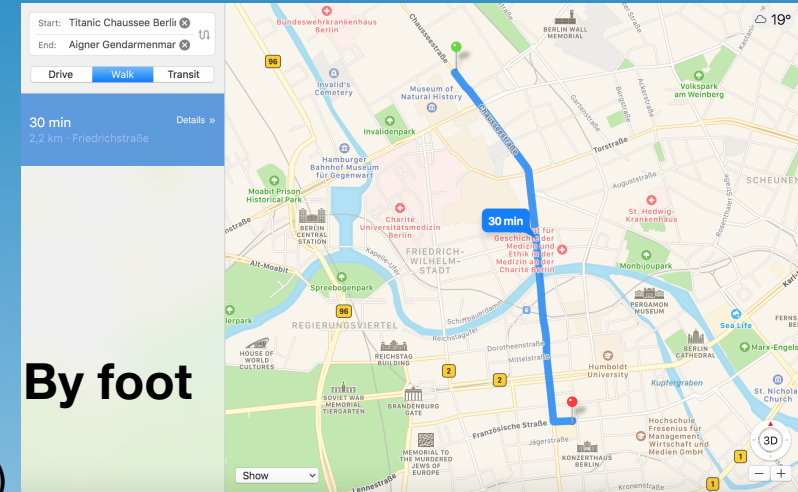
Start: Titanic Chaussee Berli
End: Aigner Gendarmenmar

Drive
Walk
Transit

30 min
Details »
2,2 km · Friedrichstraße

By foot

19°

Bundeswehrkrankenhaus Berlin
BERLIN WALL MEMORIAL
96
Chausseestraße
Invalid's Cemetery
Museum of Natural History
Volkspark am Weinberg
Invalidenpark
Torstraße
Hamburger Bahnhof Museum für Gegenwart
Augustraße
SCHEUNEN
Moabit Prison Historical Park
Charité Universitätsmedizin Berlin
30 min
St. Hedwig-Krankenhaus
BERLIN CENTRAL STATION
FRIEDRICH-WILHELM-STADT
ut für Geschichte der Medizin und Ethik in der Medizin an der Charité Berlin
Alt-Moabit
Monbijoupark
Spreebogenpark
Kapelle-Ufer
Schiffbauerdamm
PERGAMON MUSEUM
96
REGIERUNGSVIERTEL
Reichstagufer
Sea Life
lerpark
Dorotheenstraße
BERLIN CATHEDRAL
Marx-Engels
HOUSE OF WORLD CULTURES
REICHSTAG BUILDING
Mittelstraße
Humboldt University
2
2
Kupfergraben
SOVIET WAR MEMORIAL TIERGARTEN
BRANDENBURG GATE
St. Nichola Church
Französische Straße
Hochschule Fresenius für Management, Wirtschaft und Medien GmbH
Jägerstraße
MEMORIAL TO THE MURDERED JEWS OF EUROPE
KONZERTHAUS BERLIN
Show
Lennestraße
Kronenstraße
3D
1
1